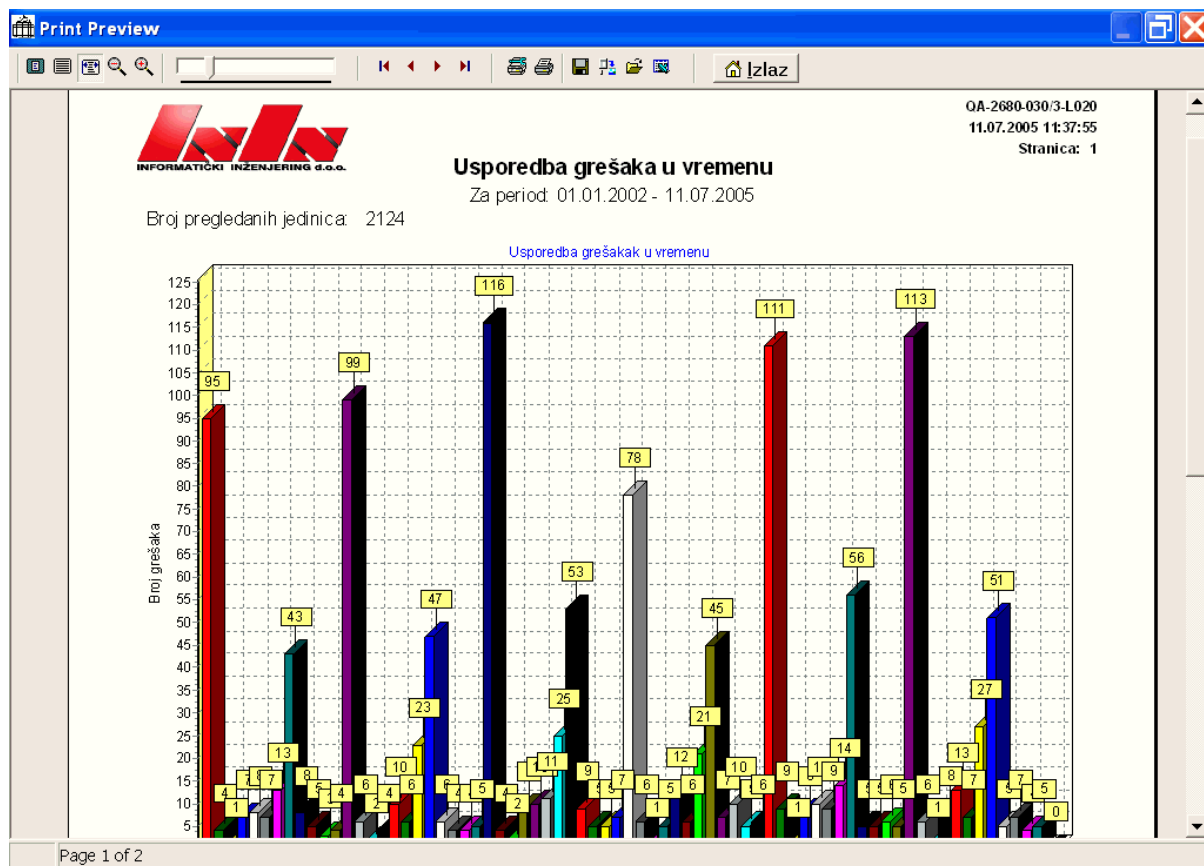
Print Preview

Izlaz

INFORMATIČKI INŽENJERING d.o.o.

QA-2680-030/3-L020
11.07.2005 11:37:55
Stranica: 1

Usporedba grešaka u vremenu

Za period: 01.01.2002 - 11.07.2005

Broj pregledanih jedinica: 2124

Usporedba grešakak u vremenu

Broj grešaka

125
120
115
110
105
100
95
90
85
80
75
70
65
60
55
50
45
40
35
30
25
20
15
10
5

95 4 1 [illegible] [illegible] 7 13 43 8 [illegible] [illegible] 4 99 6 2 4 10 6 23 47 6 4 5 116 4 2 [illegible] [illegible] 11 25 53 9 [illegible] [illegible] 7 78 6 1 5 12 6 21 45 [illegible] 10 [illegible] 6 111 9 1 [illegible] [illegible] 9 14 56 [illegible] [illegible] 5 113 6 1 8 13 7 27 51 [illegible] 7 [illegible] 5 0

Page 1 of 2